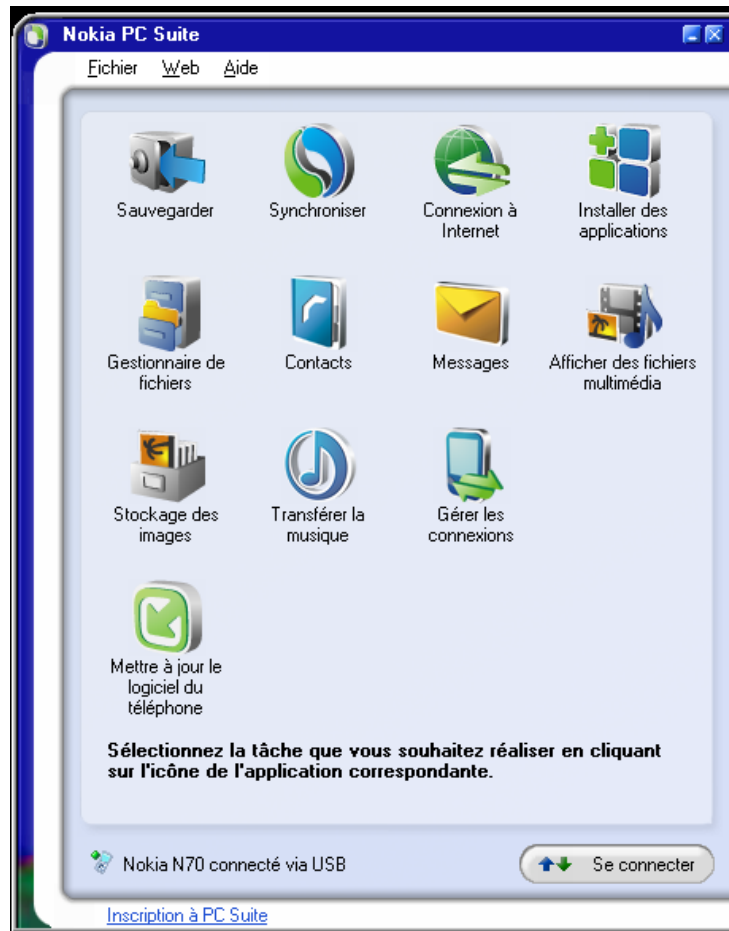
Nokia PC Suite

Fichier Web Aide

Sauvegarder

Synchroniser

Connexion à Internet

Installer des applications

Gestionnaire de fichiers

Contacts

Messages

Afficher des fichiers multimédia

Stockage des images

Transférer la musique

Gérer les connexions

Mettre à jour le logiciel du téléphone

Sélectionnez la tâche que vous souhaitez réaliser en cliquant sur l'icône de l'application correspondante.

Nokia N70 connecté via USB

Se connecter

Inscription à PC Suite